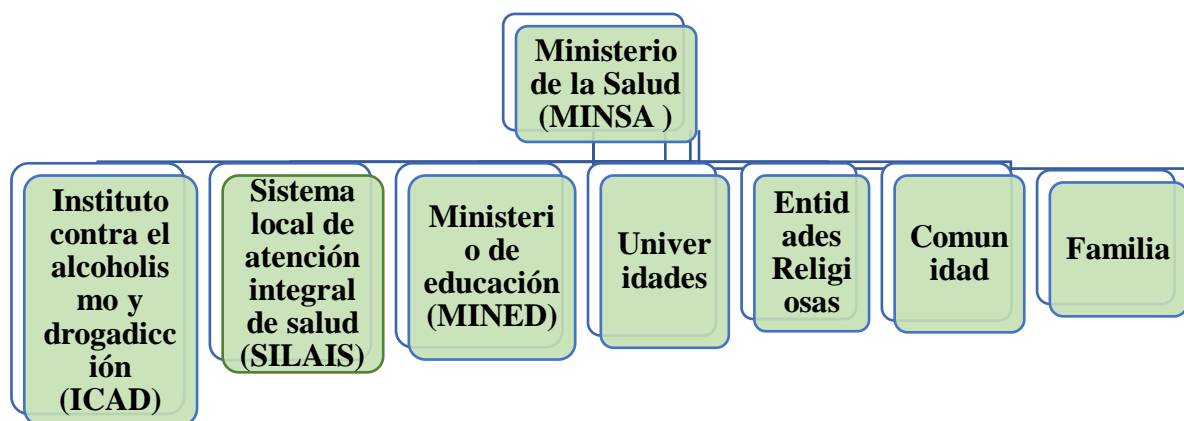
Ministerio de la Salud (MINSA )

Instituto contra el alcoholismo y drogadicción (ICAD)

Sistema local de atención integral de salud (SILAIS)

Ministerio de educación (MINED)

Univeridades

Entidades Religiosas

Comunidad

Familia